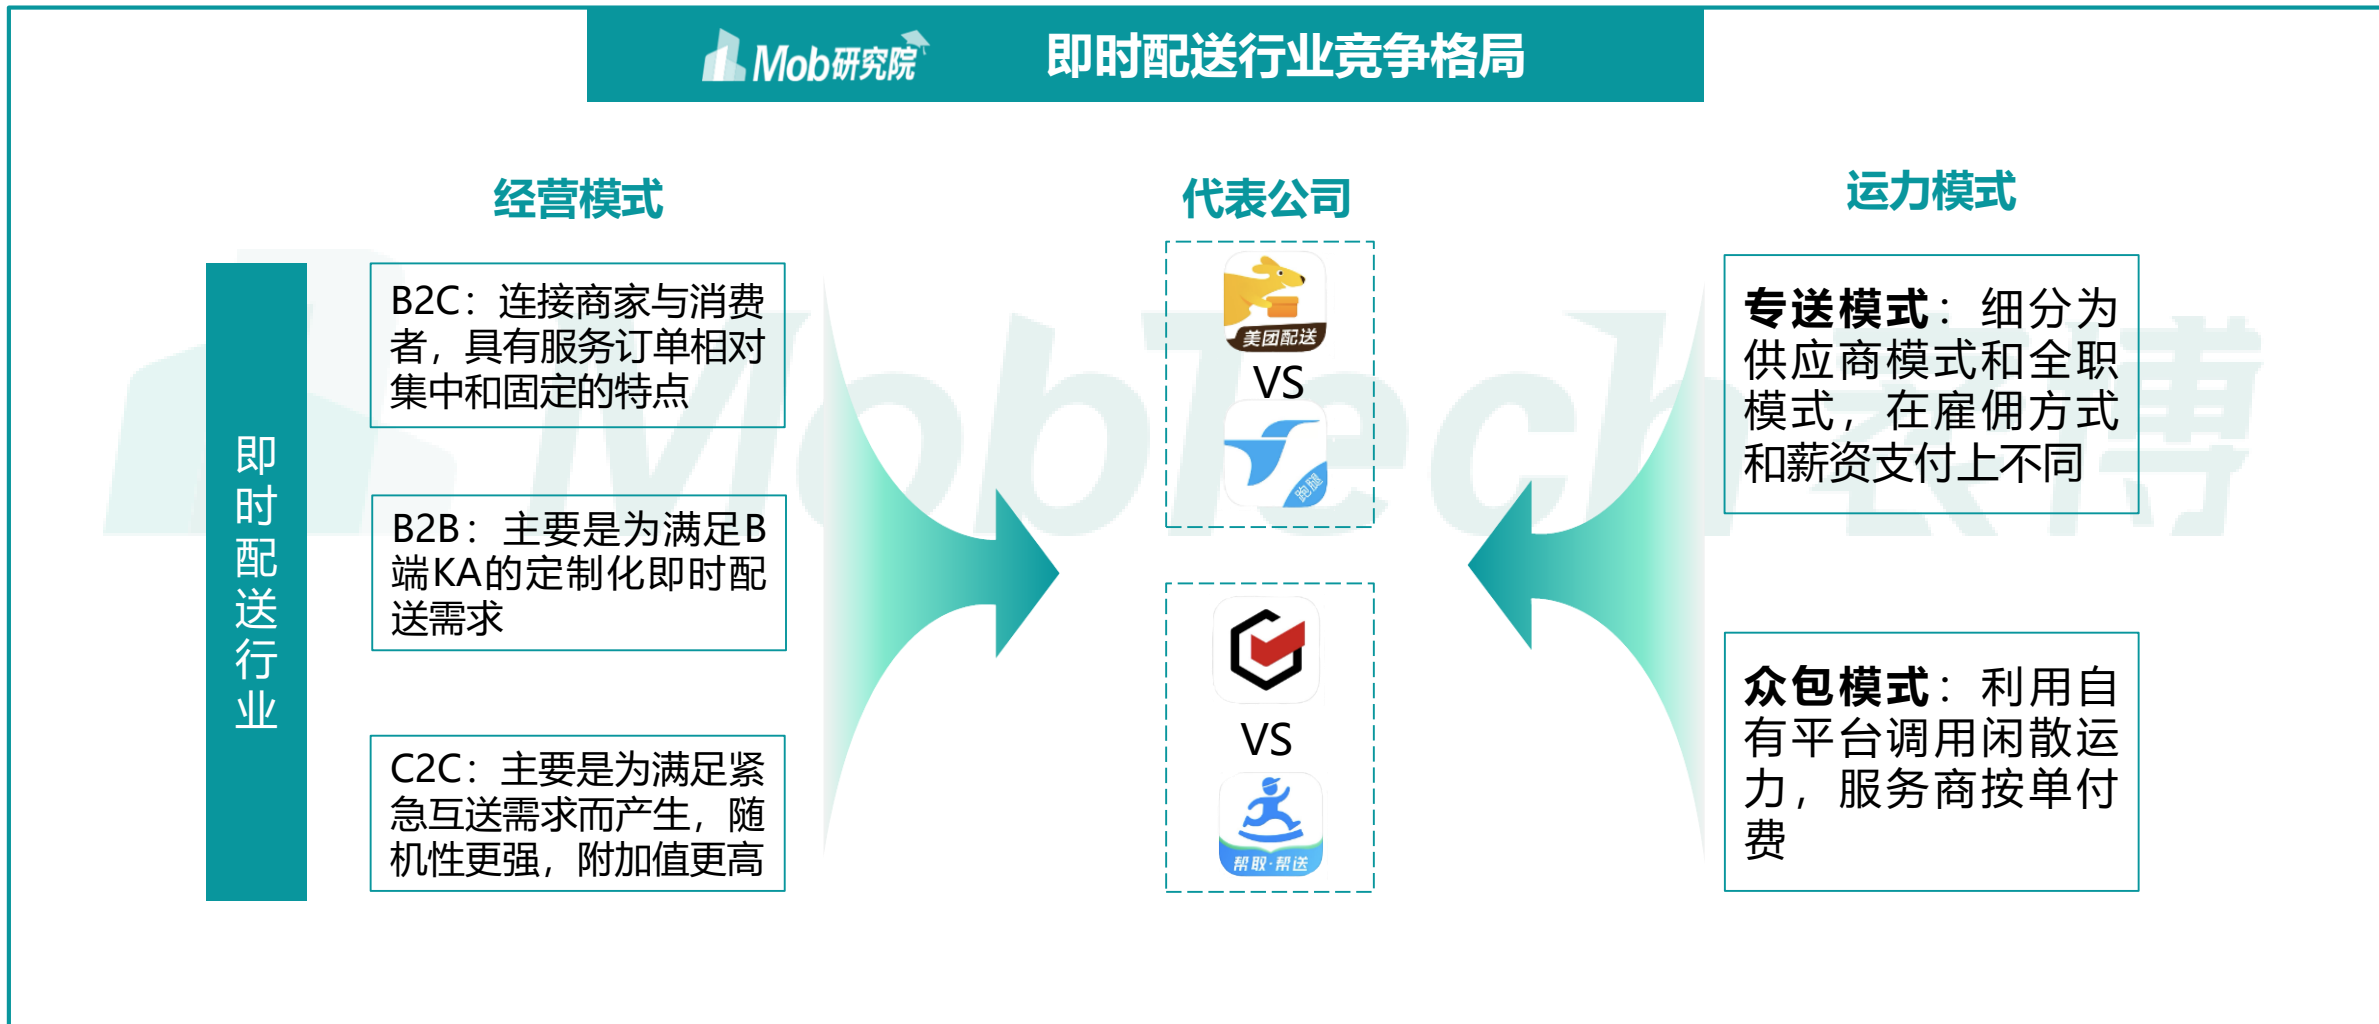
Mob研究院 即时配送行业竞争格局

经营模式

代表公司

运力模式

即时配送行业

B2C：连接商家与消费者，具有服务订单相对集中和固定的特点

B2B：主要是为满足B端KA的定制化即时配送需求

C2C：主要是为满足紧急互送需求而产生，随机性更强，附加值更高

美团配送

VS

跑腿

VS

帮取·帮送

专送模式：细分为供应商模式和全职模式，在雇佣方式和薪资支付上不同

众包模式：利用自有平台调用闲散运力，服务商按单付费

MobTech袤博